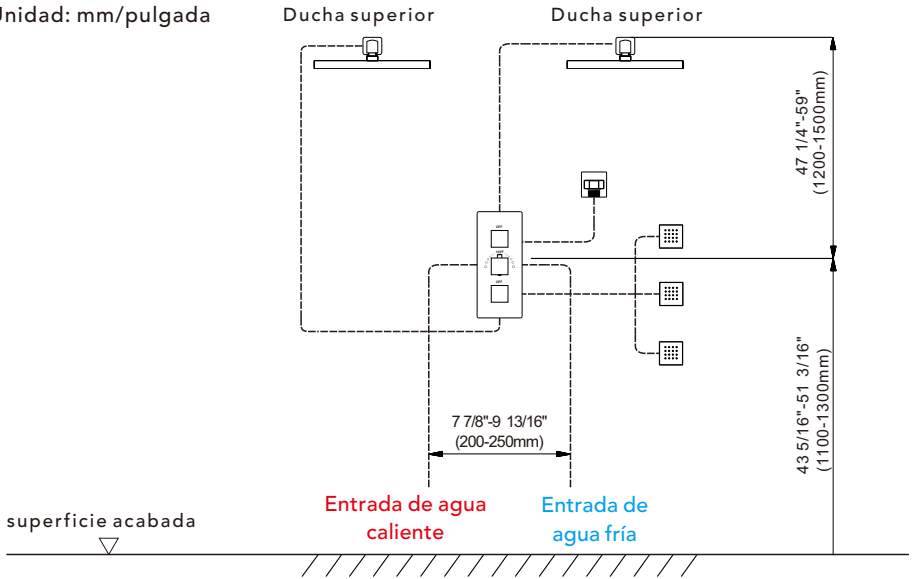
Unidad: mm/pulgada

Ducha superior

Ducha superior

47 1/4"-59"
(1200-1500mm)

OFF

OFF

OFF

43 5/16"-51 3/16"
(1100-1300mm)

7 7/8"-9 13/16"
(200-250mm)

superficie acabada

Entrada de agua caliente

Entrada de agua fría